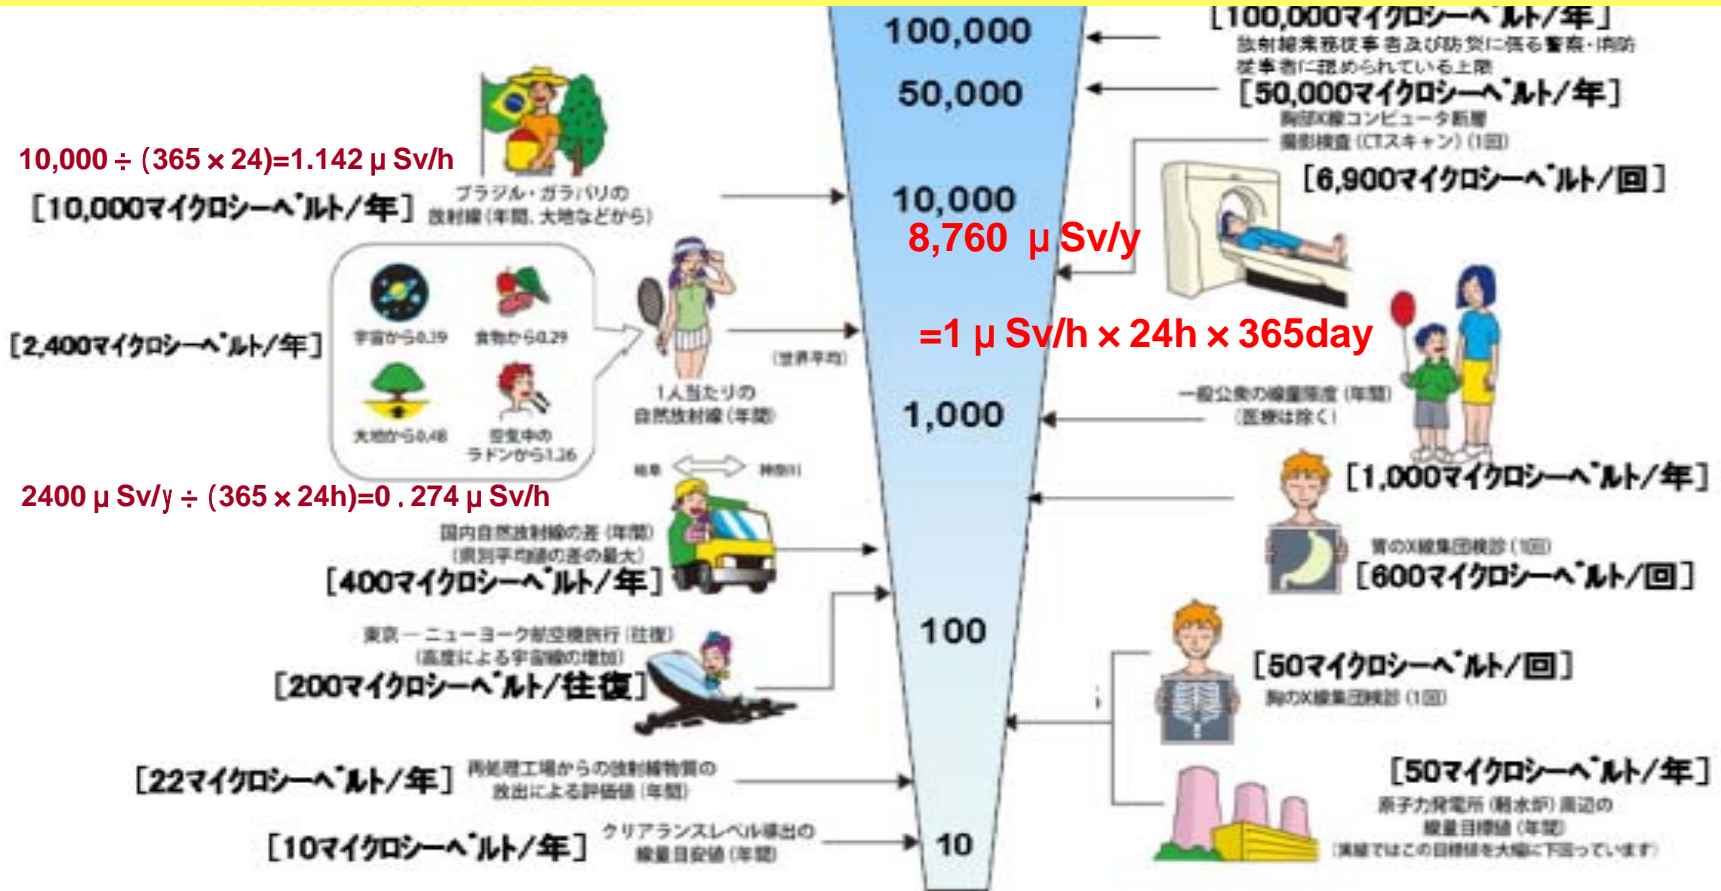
100,000

50,000

10,000

8,760 μ Sv/y

=1 μ Sv/h × 24h × 365day

1,000

100

10

[100,000マイクロシーベルト/年]
放射線業務従事者及び防災に係る警察・消防従事者に認められている上限

[50,000マイクロシーベルト/年]
胸部X線コンピュータ断層撮影検査(CTスキャン)(1回)

[6,900マイクロシーベルト/回]

10,000 ÷ (365 × 24)=1.142 μ Sv/h

[10,000マイクロシーベルト/年]
ブラジル・ガラパリの放射線(年間、大地などから)

[2,400マイクロシーベルト/年]
宇宙から0.39
食物から0.29
大地から0.48
空気中のラドンから1.26

(世界平均)
1人当たりの自然放射線(年間)

一般公衆の線量限度(年間)
(医療は除く)

[1,000マイクロシーベルト/年]

2400 μ Sv/y ÷ (365 × 24h)=0．274 μ Sv/h

岐阜 神奈川

国内自然放射線の差(年間)
(県別平均値の差の最大)

[400マイクロシーベルト/年]

胃のX線集団検診(1回)
[600マイクロシーベルト/回]

東京ーニューヨーク航空機旅行(往復)
(高度による宇宙線の増加)

[200マイクロシーベルト/往復]

[50マイクロシーベルト/回]
胸のX線集団検診(1回)

[22マイクロシーベルト/年]
再処理工場からの放射性物質の放出による評価値(年間)

[50マイクロシーベルト/年]
原子力発電所(軽水炉)周辺の線量目標値(年間)
(実績ではこの目標値を大幅に下回っています)

[10マイクロシーベルト/年]
クリアランスレベル導出の線量目安値(年間)